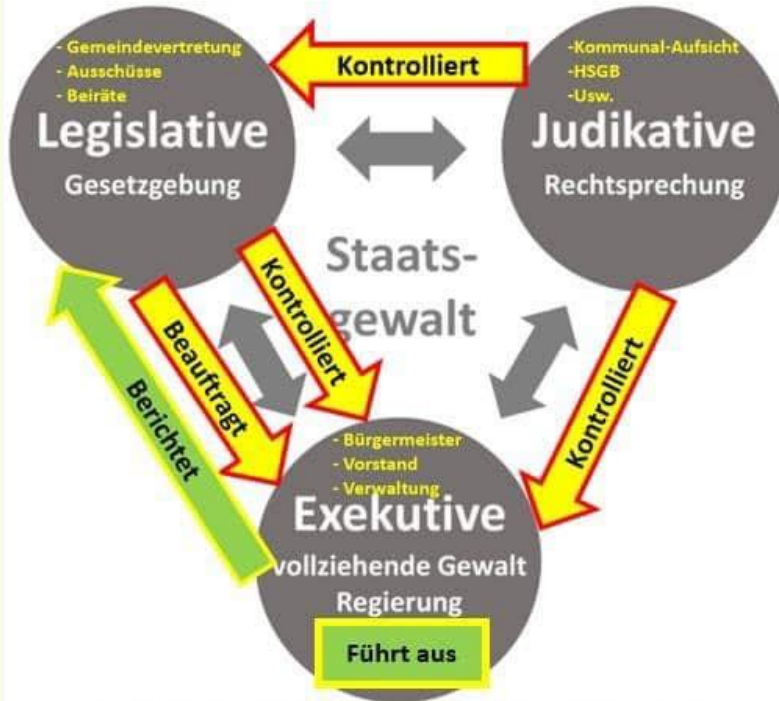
- Gemeindevertretung
- Ausschüsse
- Beiräte
Legislative
Gesetzgebung

Kontrolliert

-Kommunal-Aufsicht
-HSGB
-Usw.
Judikative
Rechtsprechung

Staats-
gewalt

Kontrolliert

Beauftragt

Berichtet

Kontrolliert

- Bürgermeister
- Vorstand
- Verwaltung
Exekutive
vollziehende Gewalt
Regierung

Führt aus